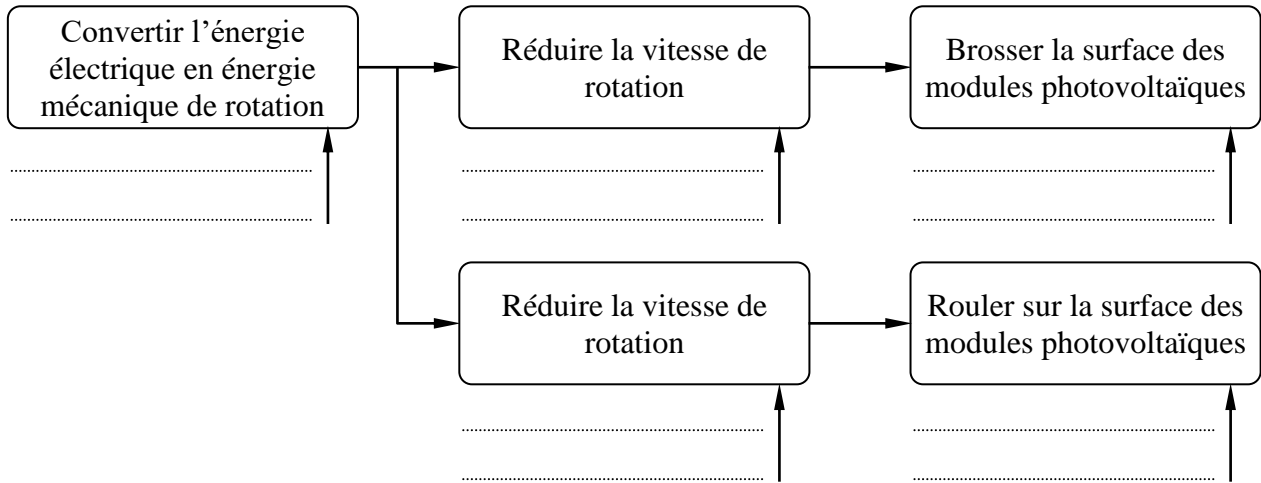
Convertir l'énergie électrique en énergie mécanique de rotation

..............................
..............................

Réduire la vitesse de rotation

..............................
..............................

Brosser la surface des modules photovoltaïques

..............................
..............................

Réduire la vitesse de rotation

..............................
..............................

Rouler sur la surface des modules photovoltaïques

..............................
..............................